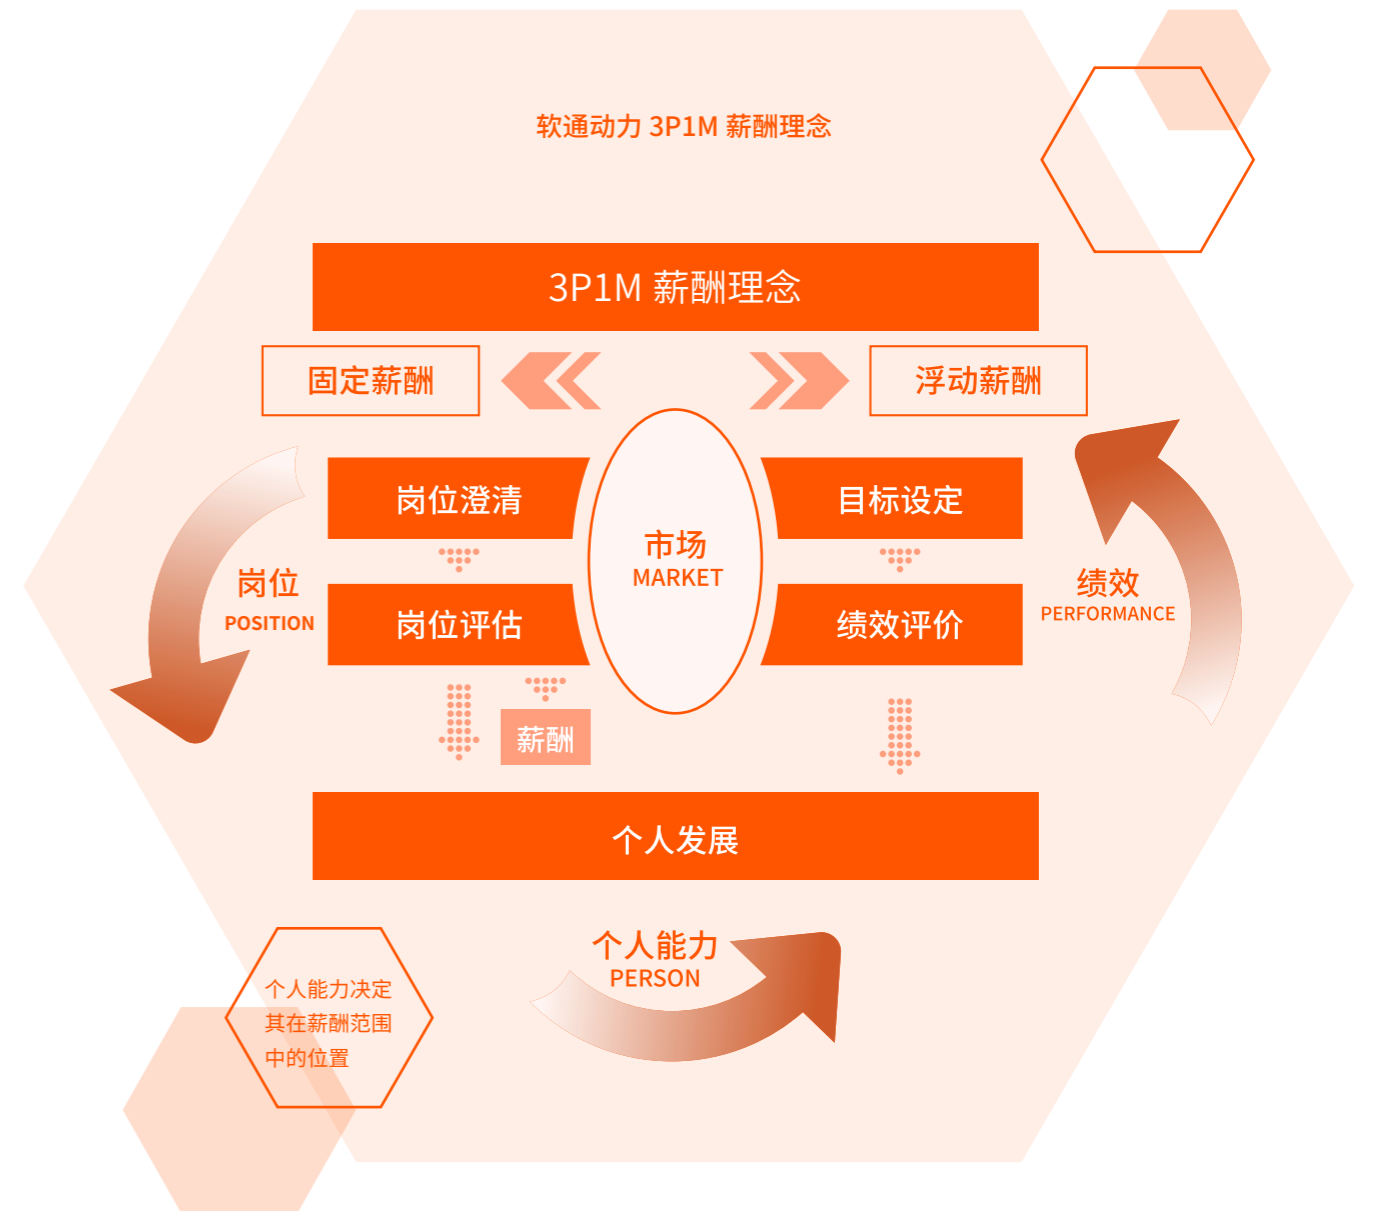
软通动力 3P1M 薪酬理念

3P1M 薪酬理念

固定薪酬

浮动薪酬

岗位
POSITION

岗位澄清

市场
MARKET

目标设定

绩效
PERFORMANCE

岗位评估

绩效评价

薪酬

个人发展

个人能力决定其在薪酬范围中的位置

个人能力
PERSON